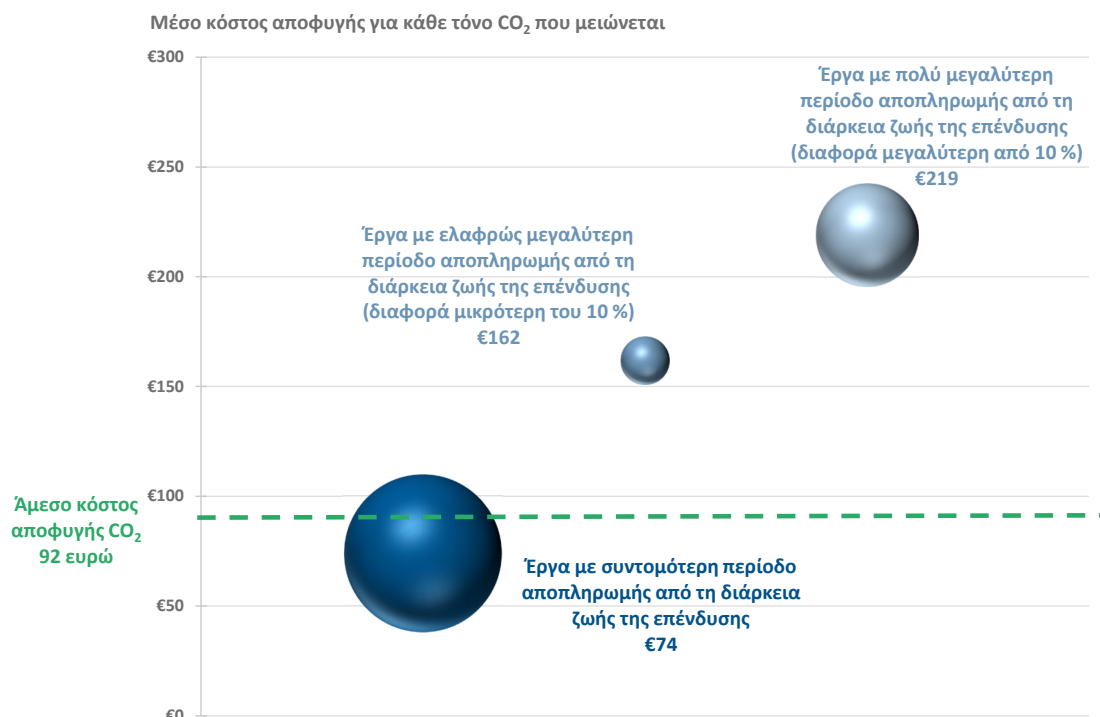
Μέσο κόστος αποφυγής για κάθε τόνο $CO_2$ που μειώνεται

€300

€250

€200

€150

€100

€50

€0

Έργα με πολύ μεγαλύτερη περίοδο αποπληρωμής από τη διάρκεια ζωής της επένδυσης (διαφορά μεγαλύτερη από 10 %) €219

Έργα με ελαφρώς μεγαλύτερη περίοδο αποπληρωμής από τη διάρκεια ζωής της επένδυσης (διαφορά μικρότερη του 10 %) €162

Άμεσο κόστος αποφυγής $CO_2$ 92 ευρώ

Έργα με συντομότερη περίοδο αποπληρωμής από τη διάρκεια ζωής της επένδυσης €74